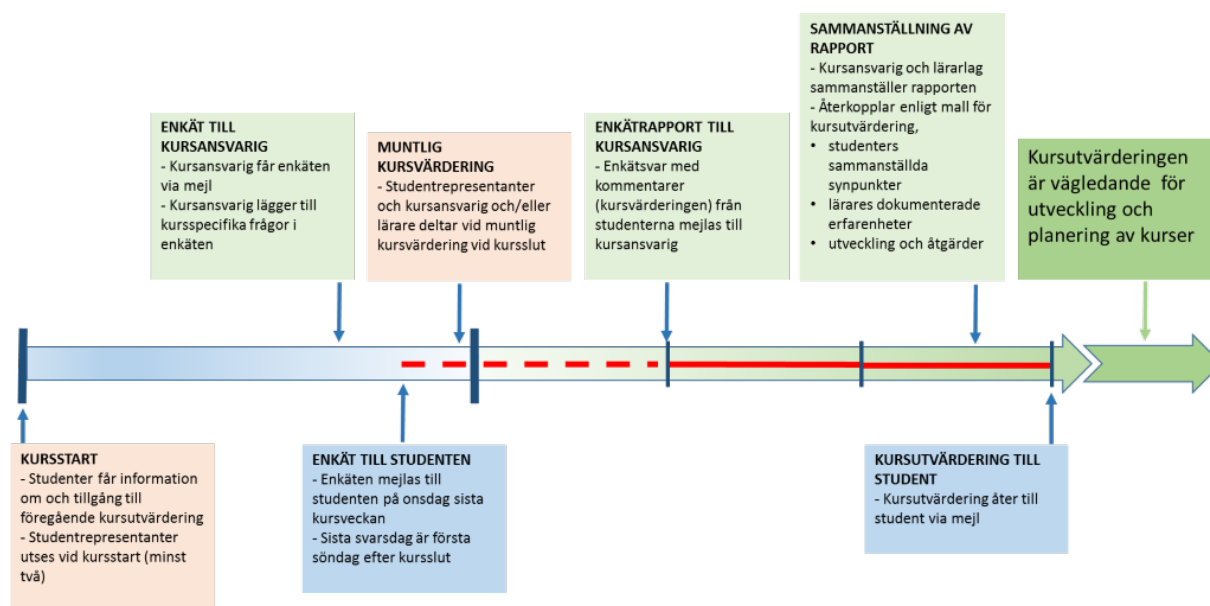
ENKÄT TILL KURSANSVARIG
- Kursansvarig får enkäten via mejl
- Kursansvarig lägger till kursspecifika frågor i enkäten

MUNTLIG KURSVÄRDERING
- Studentrepresentanter och kursansvarig och/eller lärare deltar vid muntlig kursvärdering vid kursslut

ENKÄTRAPPORT TILL KURSANSVARIG
- Enkätsvar med kommentarer (kursvärderingen) från studenterna mejlas till kursansvarig

SAMMANSTÄLLNING AV RAPPORT
- Kursansvarig och lärarlag sammanställer rapporten
- Återkopplar enligt mall för kursutvärdering,
• studenters sammanställda synpunkter
• lärares dokumenterade erfarenheter
• utveckling och åtgärder

Kursutvärderingen är vägledande för utveckling och planering av kurser

KURSSTART
- Studenter får information om och tillgång till föregående kursutvärdering
- Studentrepresentanter utses vid kursstart (minst två)

ENKÄT TILL STUDENTEN
- Enkäten mejlas till studenten på onsdag sista kursveckan
- Sista svarsdag är första söndag efter kursslut

KURSUTVÄRDERING TILL STUDENT
- Kursutvärdering åter till student via mejl